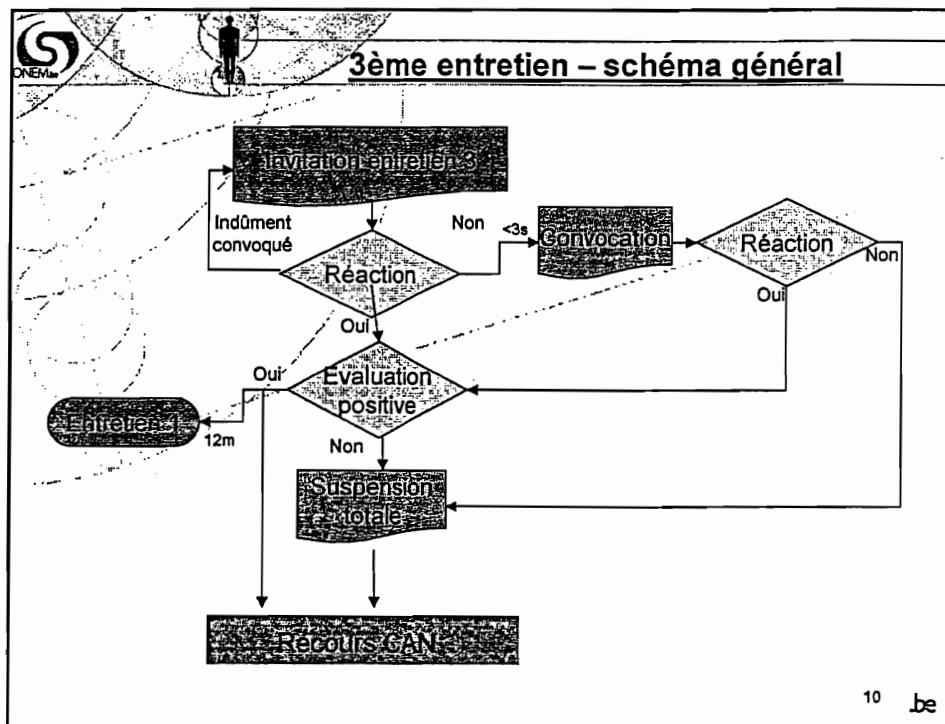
ONEM.be

3ème entretien – schéma général

Invitation entretien 3

Indûment convoqué

Réaction

Non

<3s

Convocation

Réaction

Non

Oui

Oui

Oui

Evaluation positive

Entretien 1

12m

Non

Suspension totale

Recours CAN

10

.be